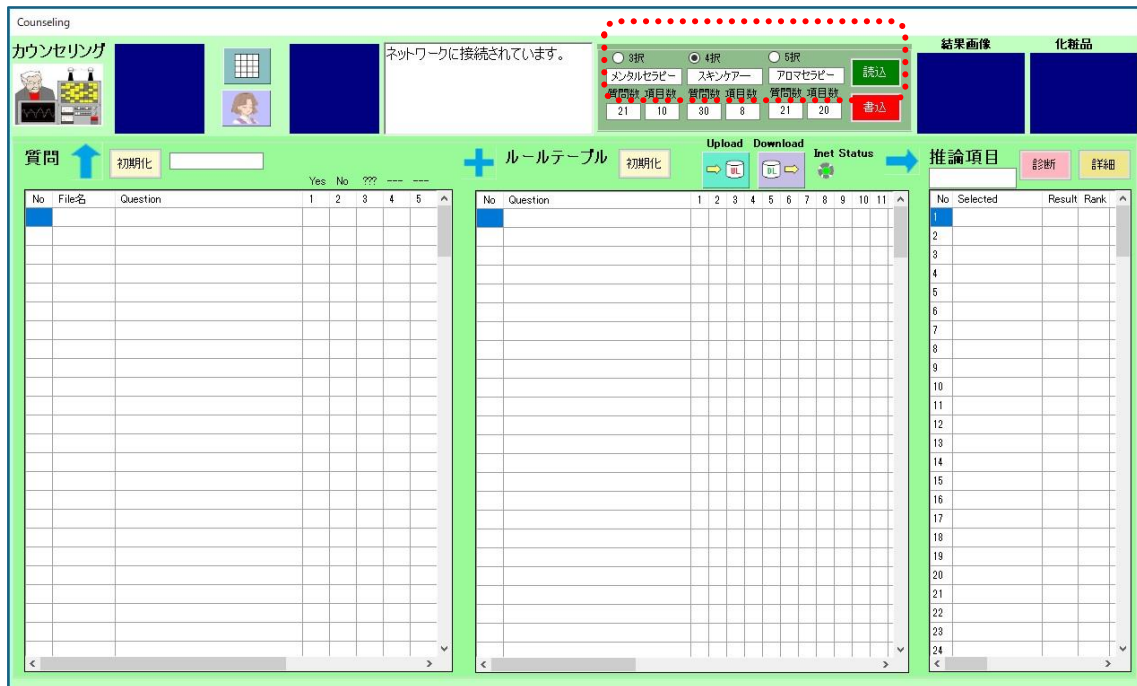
Counseling

カウンセリング

ネットワークに接続されています。

3択 4択 5択
メンタルセラピー スキンケアー アロマセラピー
質問数 項目数 質問数 項目数 質問数 項目数
21 10 30 8 21 20
読込
書込

結果画像 化粧品

質問 初期化

Yes No ??? --- ---

| No | File名 | Question | 1 | 2 | 3 | 4 | 5 |
|---|---|---|---|---|---|---|---|

ルールテーブル 初期化

Upload Download
UL DL
Inet Status

| No | Question | 1 | 2 | 3 | 4 | 5 | 6 | 7 | 8 | 9 | 10 | 11 |
|---|---|---|---|---|---|---|---|---|---|---|---|---|

推論項目 診断 詳細

| No | Selected | Result | Rank |
|---|---|---|---|
| 1 | | | |
| 2 | | | |
| 3 | | | |
| 4 | | | |
| 5 | | | |
| 6 | | | |
| 7 | | | |
| 8 | | | |
| 9 | | | |
| 10 | | | |
| 11 | | | |
| 12 | | | |
| 13 | | | |
| 14 | | | |
| 15 | | | |
| 16 | | | |
| 17 | | | |
| 18 | | | |
| 19 | | | |
| 20 | | | |
| 21 | | | |
| 22 | | | |
| 23 | | | |
| 24 | | | |